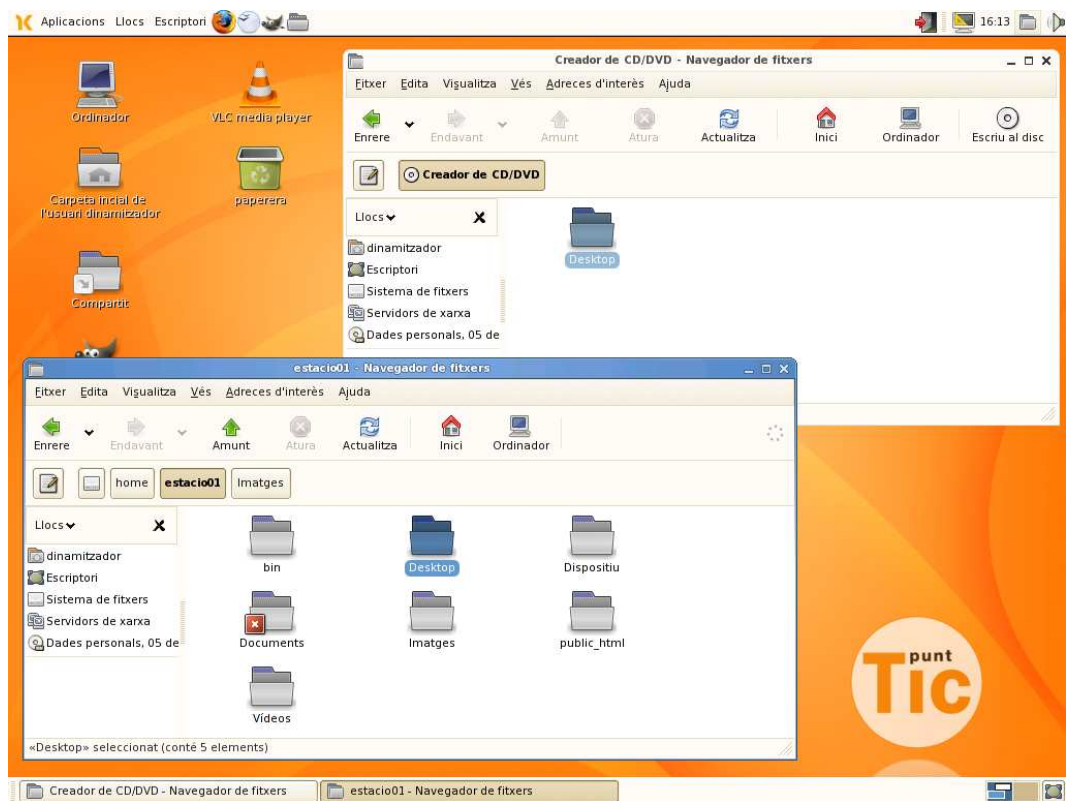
Aplicacions Llocs Escriptori

16:13

Ordinador

VLC media player

Carpeta inicial de l'usuari dinamitzador

paperera

Compartit

Creador de CD/DVD - Navegador de fitxers

Fitxer Edita Visualitza Vés Adreces d'interès Ajuda

Enrere Endavant Amunt Atura Actualitza Inici Ordinador Escriu al disc

Creador de CD/DVD

Llocs

dinamitzador
Escriptori
Sistema de fitxers
Servidors de xarxa
Dades personals, 05 de

Desktop

estacio01 - Navegador de fitxers

Fitxer Edita Visualitza Vés Adreces d'interès Ajuda

Enrere Endavant Amunt Atura Actualitza Inici Ordinador

home estacio01 Imatges

Llocs

dinamitzador
Escriptori
Sistema de fitxers
Servidors de xarxa
Dades personals, 05 de

bin
Desktop
Dispositiu
Documents
Imatges
public_html
Vídeos

«Desktop» seleccionat (conté 5 elements)

punt
Tic

Creador de CD/DVD - Navegador de fitxers
estacio01 - Navegador de fitxers